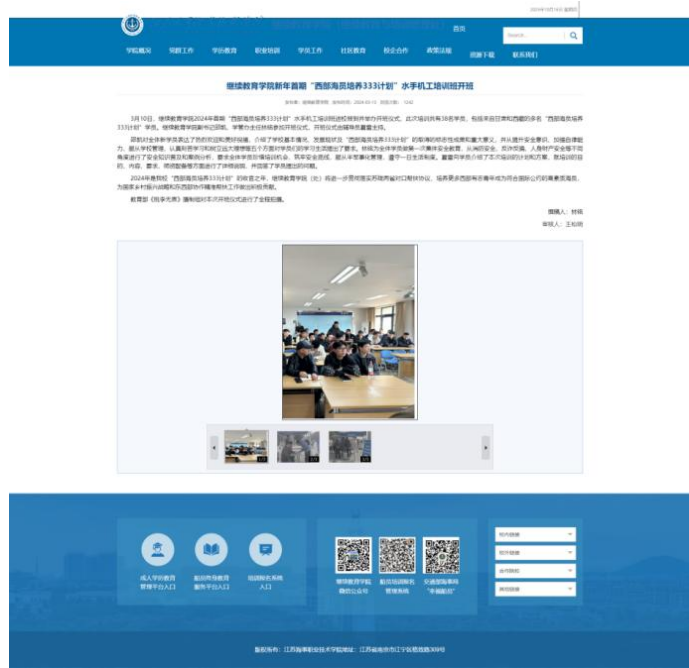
首页

学院概况 党群工作 学院教育 职业培训 学历工作 社区教育 校企合作 政策法规 资源下载 联系我们

继续教育学院新年首期"西部海员培养333计划"水手机工培训班开班

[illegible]

3月10日，继续教育学院2024年首期"西部海员培养333计划"水手机工培训班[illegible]开班仪式。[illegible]

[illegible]

2024年是我校"西部海员培养333计划"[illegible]

教育部《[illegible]》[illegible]

撰稿人：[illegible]

审核人：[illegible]

成人学历教育管理平台入口

船员考培教育服务平台入口

培训报名系统入口

继续教育学院微信公众号

船员培训服务管理系统

交通部海事局"幸福船员"

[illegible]

版权所有：江苏海事职业技术学院 地址：江苏省南京市江宁区格致路309号